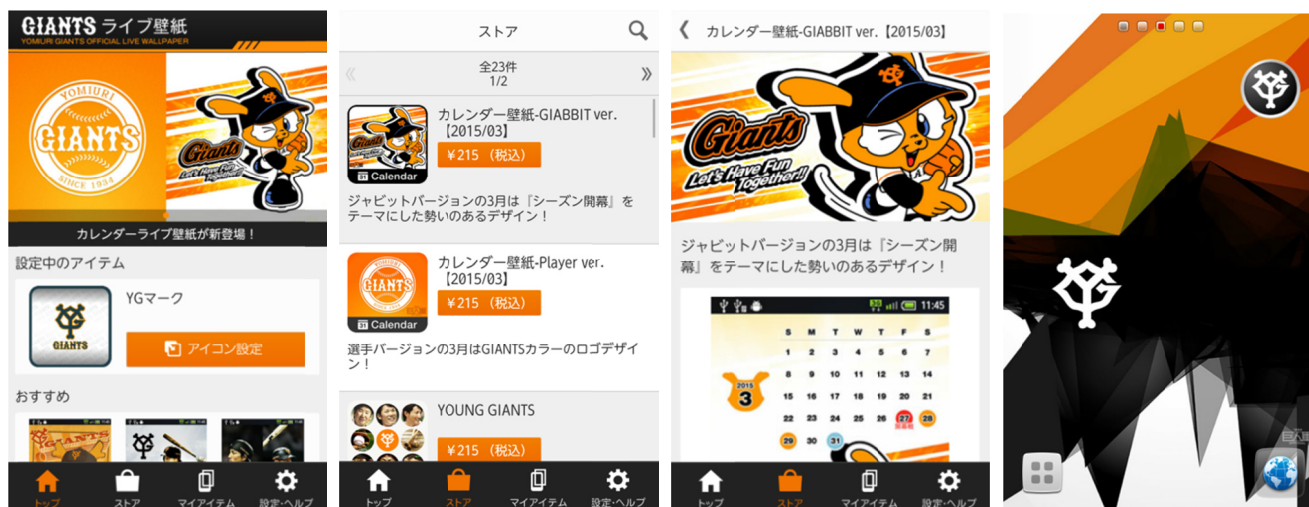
GIANTS ライブ壁紙
YOMIURI GIANTS OFFICIAL LIVE WALLPAPER

YOMIURI GIANTS SINCE 1934

Giants Let's Have Fun Together!!

カレンダーライブ壁紙が新登場！

設定中のアイテム

YGマーク

GIANTS

アイコン設定

おすすめ

トップ ストア マイアイテム 設定・ヘルプ

ストア

全23件
1/2

カレンダー壁紙-GIABBIT ver.【2015/03】
¥215（税込）
Calendar
ジャビットバージョンの3月は『シーズン開幕』をテーマにした勢いのあるデザイン！

カレンダー壁紙-Player ver.【2015/03】
¥215（税込）
Calendar
選手バージョンの3月はGIANTSカラーのロゴデザイン！

YOUNG GIANTS
¥215（税込）

トップ ストア マイアイテム 設定・ヘルプ

カレンダー壁紙-GIABBIT ver.【2015/03】

Giants Let's Have Fun Together!!

ジャビットバージョンの3月は『シーズン開幕』をテーマにした勢いのあるデザイン！

11:45

2015 3

| S | M | T | W | T | F | S |
|---|---|---|---|---|---|---|
| 1 | 2 | 3 | 4 | 5 | 6 | 7 |
| 8 | 9 | 10 | 11 | 12 | 13 | 14 |
| 15 | 16 | 17 | 18 | 19 | 20 | 21 |
| 22 | 23 | 24 | 25 | 26 | 27 | 28 |
| 29 | 30 | 31 | | | | |

トップ ストア マイアイテム 設定・ヘルプ

巨人